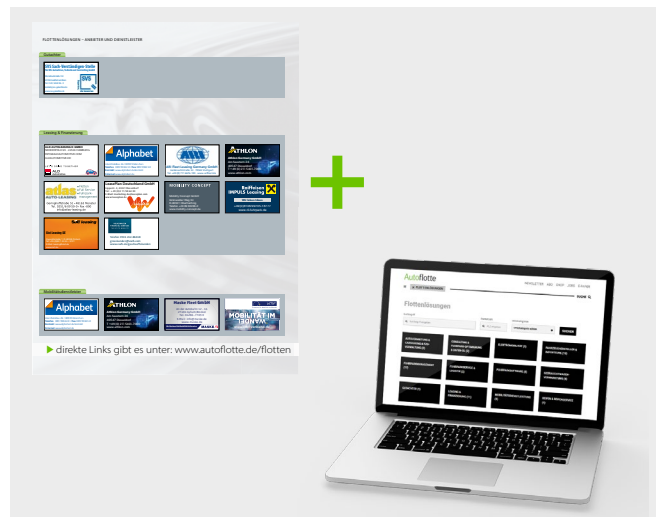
FLOTTENLÖSUNGEN – ANBIETER UND DIENSTLEISTER

Gutachter

Leasing & Finanzierung

Alphabet

ATHLON

MOBILITY CONCEPT

Raiffeisen IMPULS Leasing

Autovermietung

Alphabet

ATHLON

MOBILITÄT IM WANDEL

▶ direkte Links gibt es unter: www.autoflotte.de/flotten

Autoflotte

Flottenlösungen

SUCHEN